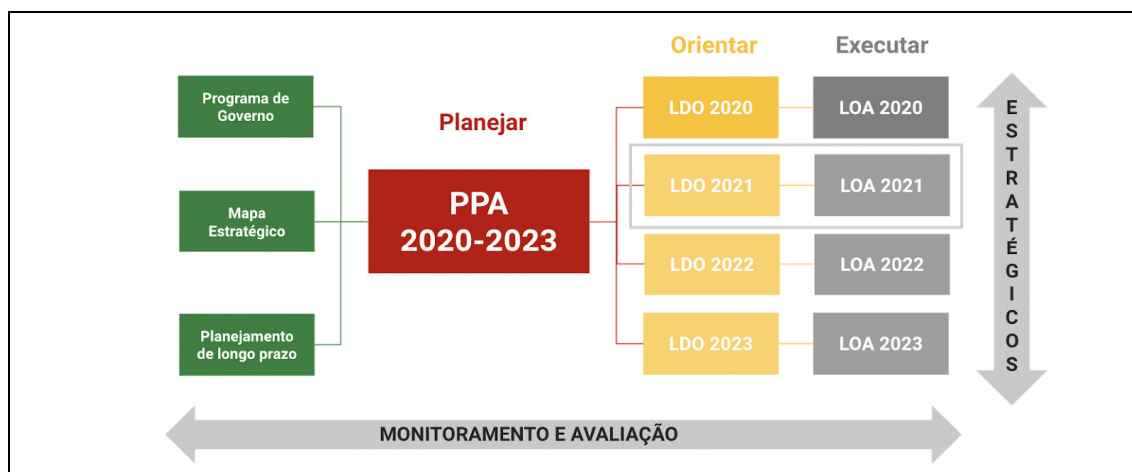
Orientar

Executar

Programa de Governo

Planejar

LDO 2020

LOA 2020

LDO 2021

LOA 2021

Mapa Estratégico

PPA 2020-2023

LDO 2022

LOA 2022

Planejamento de longo prazo

LDO 2023

LOA 2023

ESTRATÉGICOS

MONITORAMENTO E AVALIAÇÃO